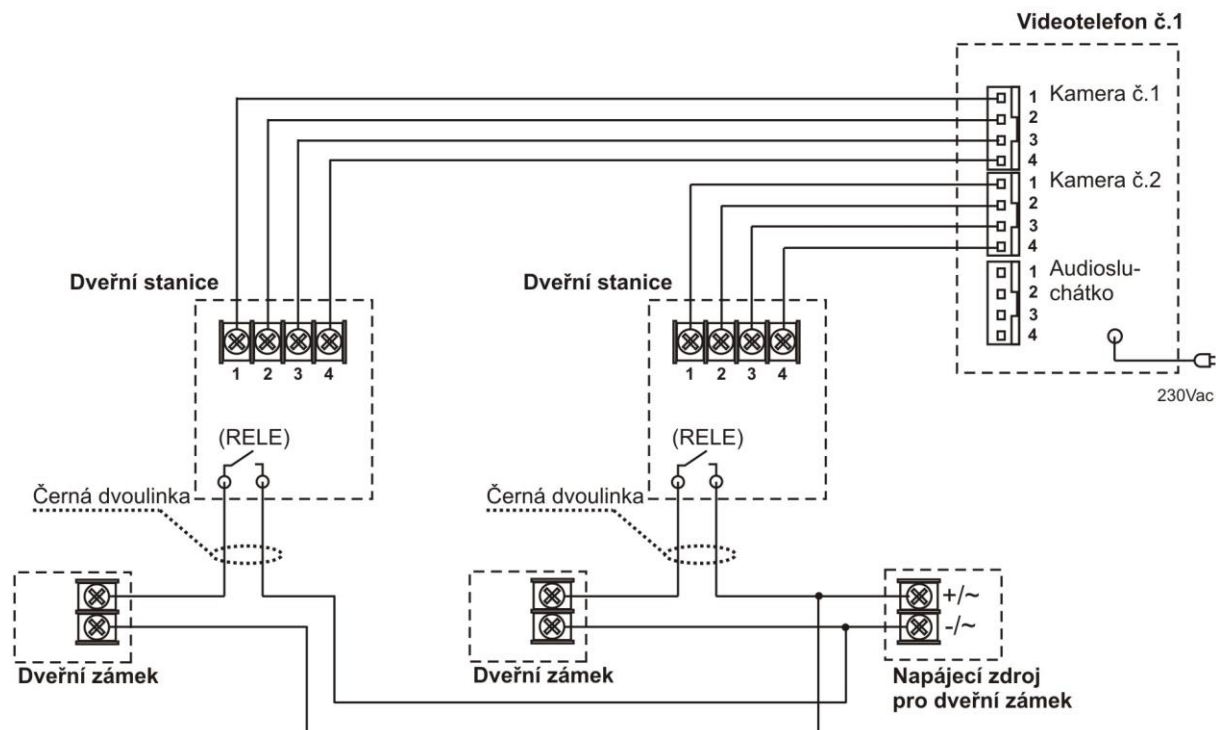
Videotelefon č.1

1 2 3 4 Kamera č.1

1 2 3 4 Kamera č.2

1 2 3 4 Audiosluchátko

230Vac

Dveřní stanice

1 2 3 4

(RELE)

Černá dvoulinka

Dveřní stanice

1 2 3 4

(RELE)

Černá dvoulinka

Dveřní zámek

Dveřní zámek

+/~
-/~

Napájecí zdroj pro dveřní zámek